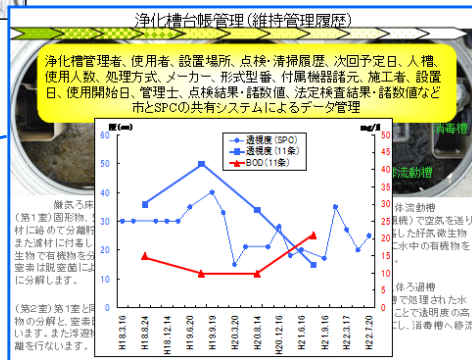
浄化槽台帳管理(維持管理履歴)

浄化槽管理者、使用者、設置場所、点検・清掃履歴、次回予定日、人槽、使用人数、処理方式、メーカー、形式型番、付属機器諸元、施工者、設置日、使用開始日、管理士、点検結果・諸数値、法定検査結果・諸数値など市とSPCの共有システムによるデータ管理

消毒槽

流動槽

嫌気ろ床
(第1室)固形物、ス
材に絡めて分離す
また濾材に付着し
生物で有機物を分
窒素は脱窒菌に
に分解します。

(第2室)第1室と同
物の分解と、窒素
ます。また浮遊物
離を行ないます。

体流動槽
気ブロワー)で空気を送り
付着した好気性微生物
水中の有機物を

体ろ過槽
槽で処理された水
ことで透明度の高
し、消毒槽へ移流

| 度(cm) | mg/l |
|---|---|

60, 50, 40, 30, 20, 10, 0

50, 45, 40, 35, 30, 25, 20, 15, 10, 5, 0

透視度(SPC)
透視度(11条)
BOD(11条)

H18.3.16
H18.8.24
H18.12.14
H19.6.20
H19.9.19
H20.3.20
H20.8.14
H20.12.16
H21.6.16
H21.9.16
H22.3.17
H22.7.20